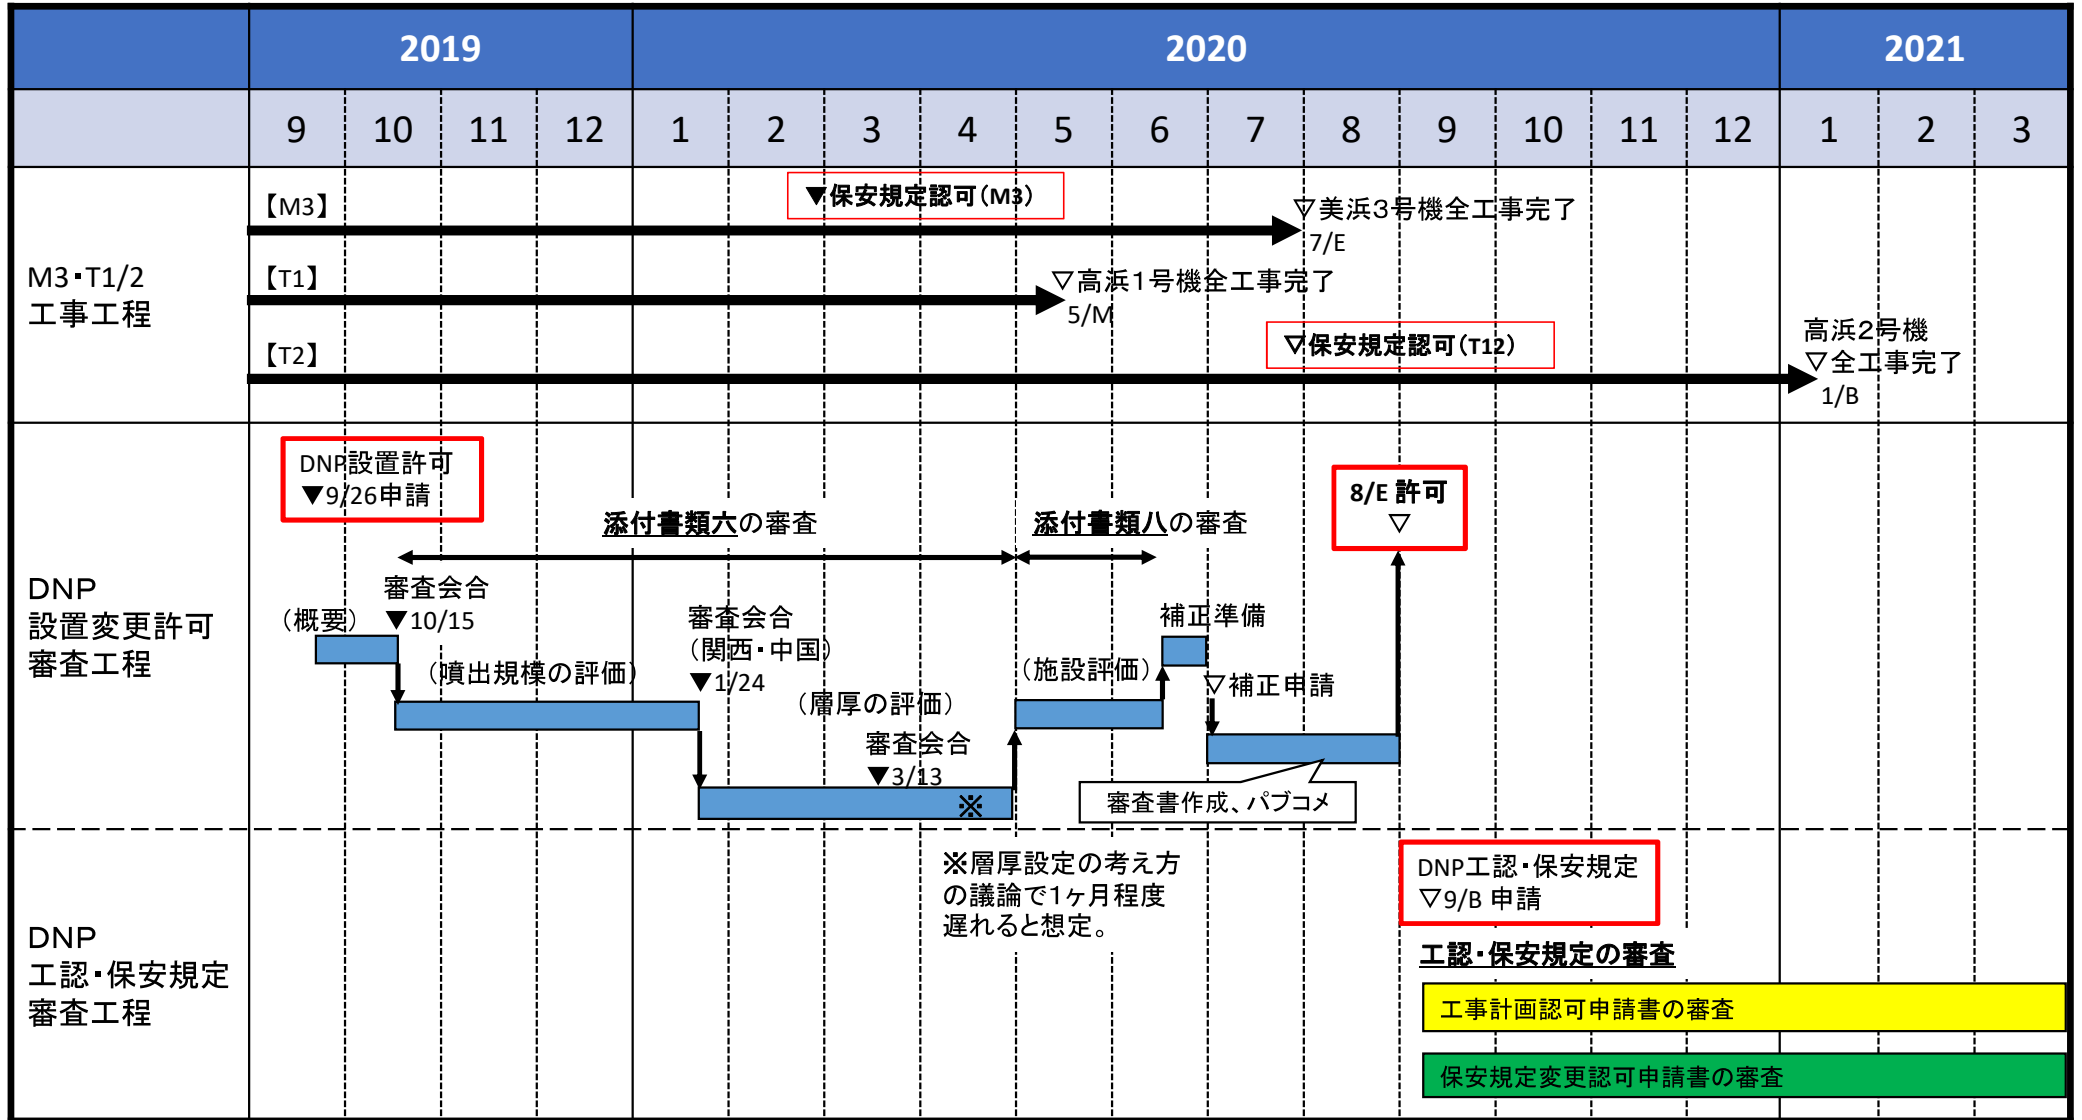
| | 2019 | | | | 2020 | | | | | | | | | | | | 2021 | | |
|---|---|---|---|---|---|---|---|---|---|---|---|---|---|---|---|---|---|---|---|
| | 9 | 10 | 11 | 12 | 1 | 2 | 3 | 4 | 5 | 6 | 7 | 8 | 9 | 10 | 11 | 12 | 1 | 2 | 3 |

M3･T1/2
工事工程

【M3】
▼保安規定認可(M3)
▽美浜3号機全工事完了
7/E
【T1】
▽高浜1号機全工事完了
5/M
【T2】
▽保安規定認可(T12)
高浜2号機
▽全工事完了
1/B

DNP
設置変更許可
審査工程

DNP設置許可
▼9/26申請
添付書類六の審査
添付書類八の審査
8/E 許可
▽
審査会合
▼10/15
(概要)
(噴出規模の評価)
審査会合
(関西･中国)
▼1/24
(層厚の評価)
審査会合
▼3/13
※
(施設評価)
補正準備
▽補正申請
審査書作成、パブコメ

DNP
工認･保安規定
審査工程

※層厚設定の考え方の議論で1ヶ月程度遅れると想定。
DNP工認･保安規定
▽9/B 申請
工認･保安規定の審査
工事計画認可申請書の審査
保安規定変更認可申請書の審査